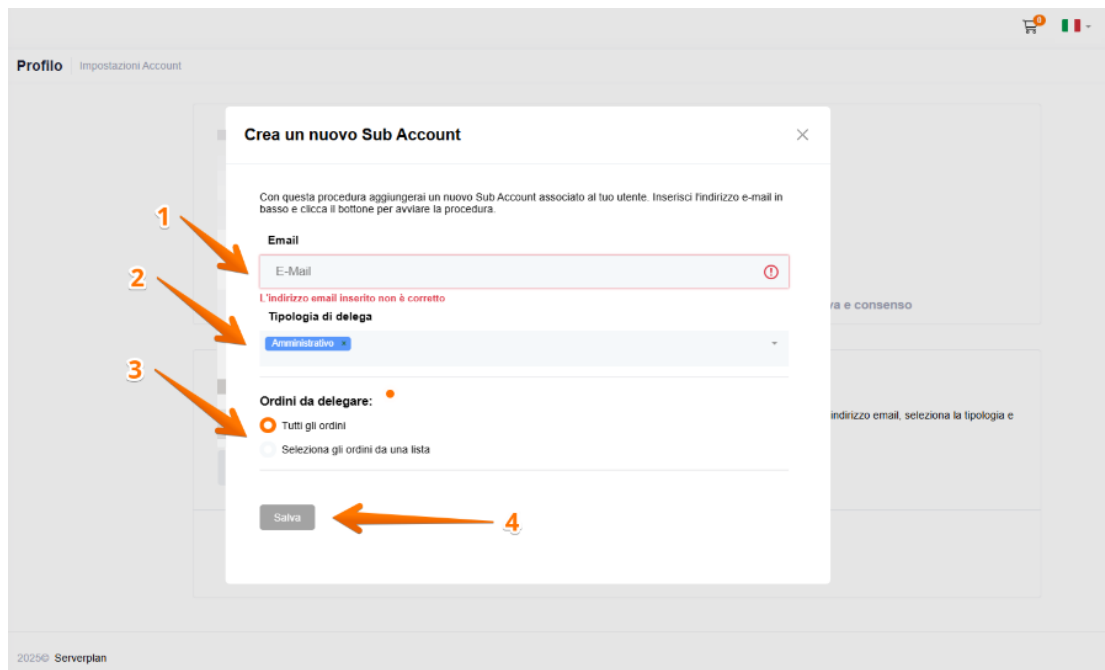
0

Profilo | Impostazioni Account

Crea un nuovo Sub Account

Con questa procedura aggiungerai un nuovo Sub Account associato al tuo utente. Inserisci l'indirizzo e-mail in basso e clicca il bottone per avviare la procedura.

1

Email

2

E-Mail

L'indirizzo email inserito non è corretto

Tipologia di delega

Amministrativo ×

3

Ordini da delegare:

Tutti gli ordini

Seleziona gli ordini da una lista

Salva

4

va e consenso

indirizzo email, seleziona la tipologia e

2025© Serverplan